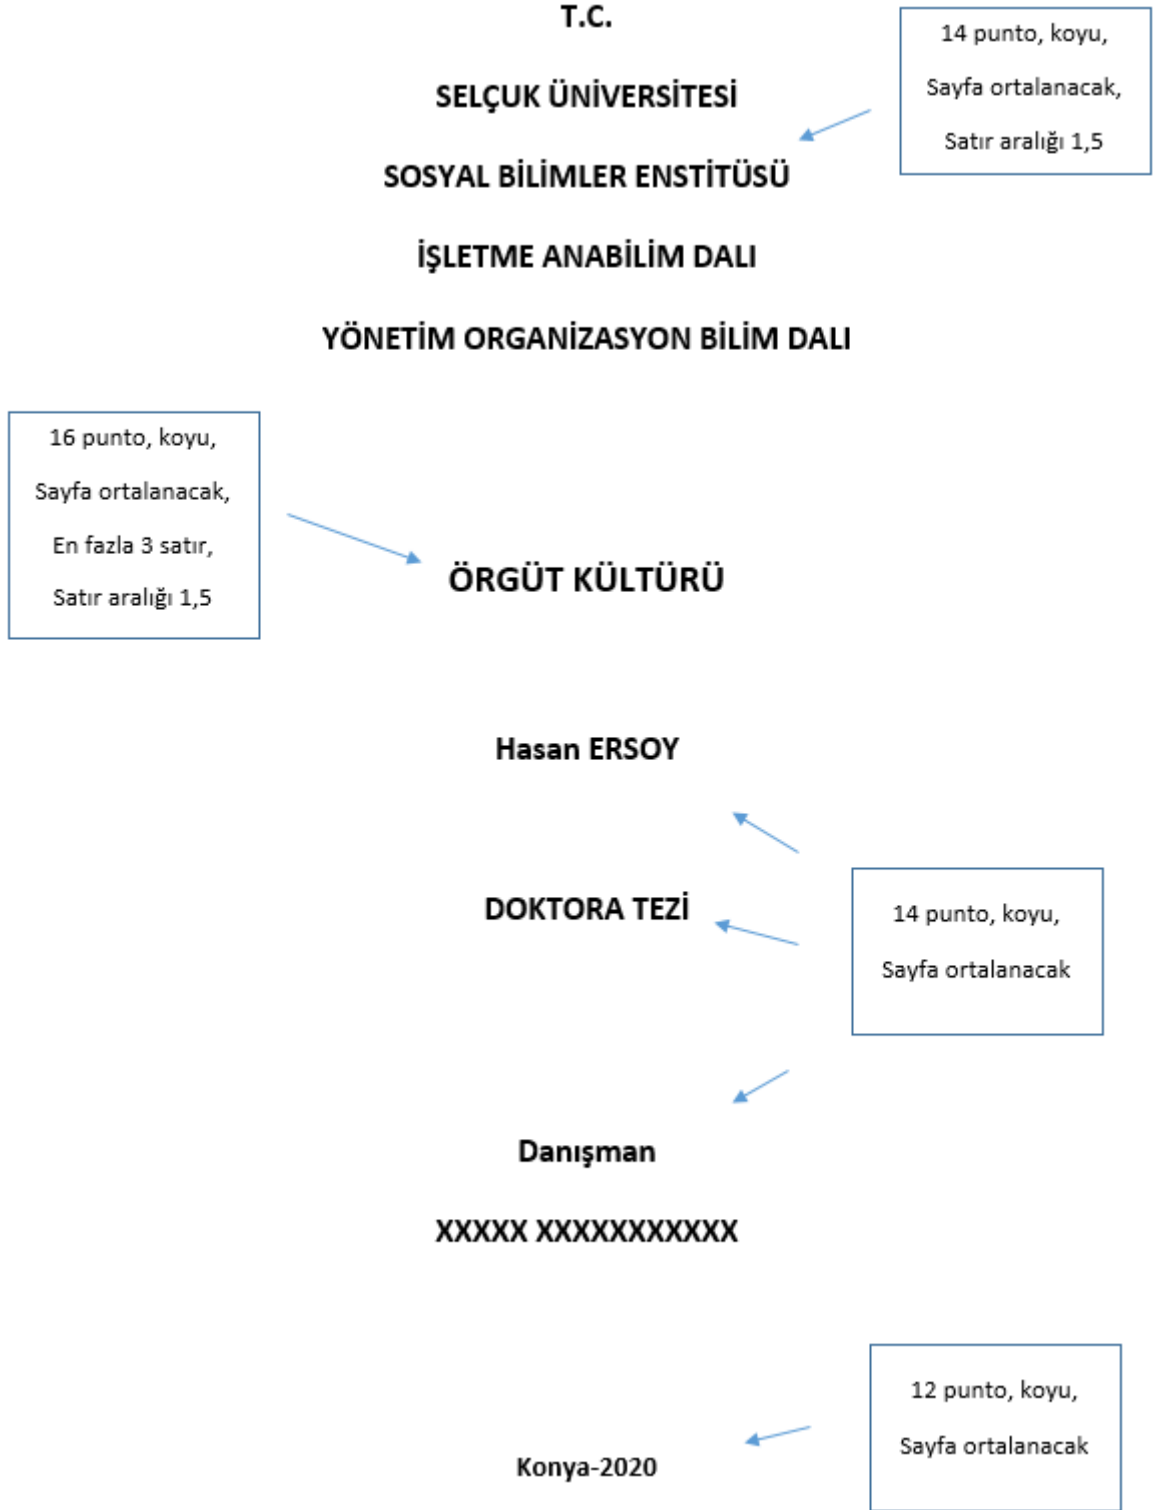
T.C.

SELÇUK ÜNİVERSİTESİ

SOSYAL BİLİMLER ENSTİTÜSÜ

İŞLETME ANABİLİM DALI

YÖNETİM ORGANİZASYON BİLİM DALI

14 punto, koyu,

Sayfa ortalanacak,

Satır aralığı 1,5

16 punto, koyu,

Sayfa ortalanacak,

En fazla 3 satır,

Satır aralığı 1,5

ÖRGÜT KÜLTÜRÜ

Hasan ERSOY

DOKTORA TEZİ

14 punto, koyu,

Sayfa ortalanacak

Danışman

XXXXX XXXXXXXXXXX

Konya-2020

12 punto, koyu,

Sayfa ortalanacak